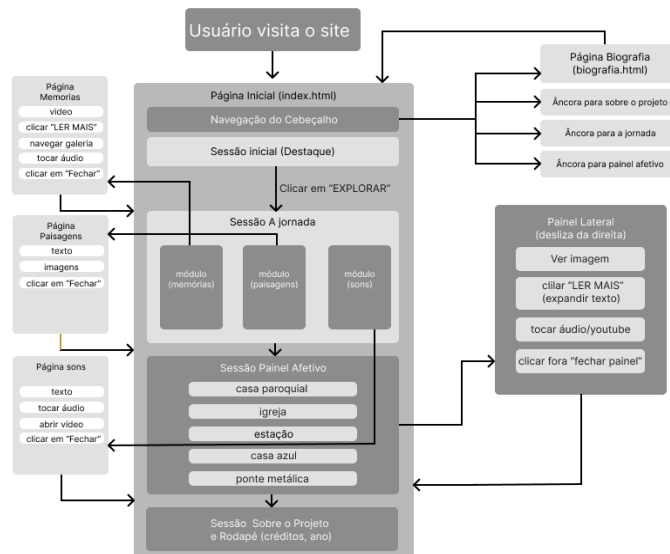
Usuário visita o site

Página Inicial (index.html)

Navegação do Cebeçalho

Sessão inicial (Destaque)

Clicar em "EXPLORAR"

Sessão A jornada

módulo (memórias)

módulo (paisagens)

módulo (sons)

Sessão Painel Afetivo

casa paroquial

igreja

estação

casa azul

ponte metálica

Sessão Sobre o Projeto e Rodapé (créditos, ano)

Página Memorias

vídeo

clicar "LER MAIS"

navegar galeria

tocar áudio

clicar em "Fechar"

Página Paisagens

texto

imagens

clicar em "Fechar"

Página sons

texto

tocar áudio

abrir vídeo

clicar em "Fechar"

Página Biografia (biografia.html)

Âncora para sobre o projeto

Âncora para a jornada

Âncora para painel afetivo

Painel Lateral (desliza da direita)

Ver imagem

clilar "LER MAIS" (expandir texto)

tocar áudio/youtube

clicar fora "fechar painel"